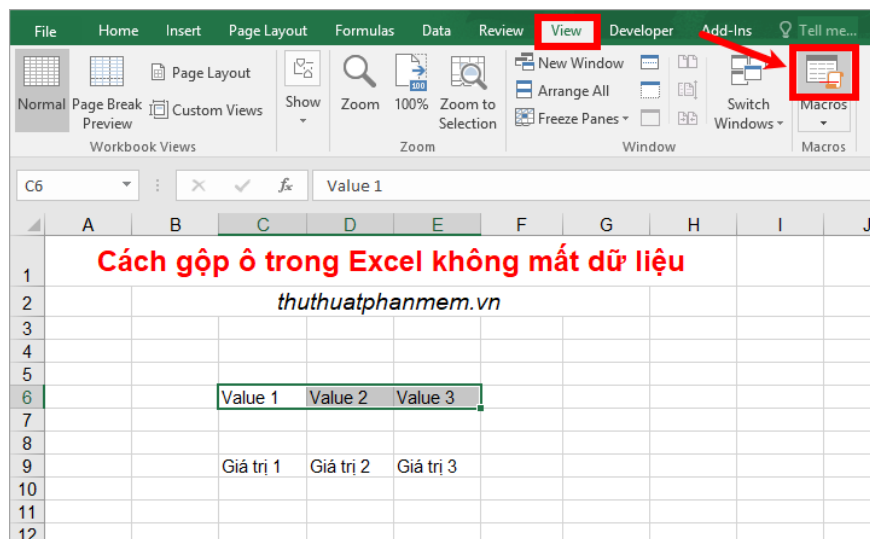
File Home Insert Page Layout Formulas Data Review View Developer Add-Ins Tell me...

Normal Page Break Preview Page Layout Custom Views Workbook Views

Show

Zoom 100% Zoom to Selection Zoom

New Window Arrange All Freeze Panes Window

Switch Windows

Macros Macros

C6 $f_x$ Value 1

|  | A | B | C | D | E | F | G | H | I | J |
|---|---|---|---|---|---|---|---|---|---|---|
| 1 | Cách gộp ô trong Excel không mất dữ liệu | | | | | | | | | |
| 2 | | | thuthuatphanmem.vn | | | | | | | |
| 3 | | | | | | | | | | |
| 4 | | | | | | | | | | |
| 5 | | | | | | | | | | |
| 6 | | | Value 1 | Value 2 | Value 3 | | | | | |
| 7 | | | | | | | | | | |
| 8 | | | | | | | | | | |
| 9 | | | Giá trị 1 | Giá trị 2 | Giá trị 3 | | | | | |
| 10 | | | | | | | | | | |
| 11 | | | | | | | | | | |
| 12 | | | | | | | | | | |